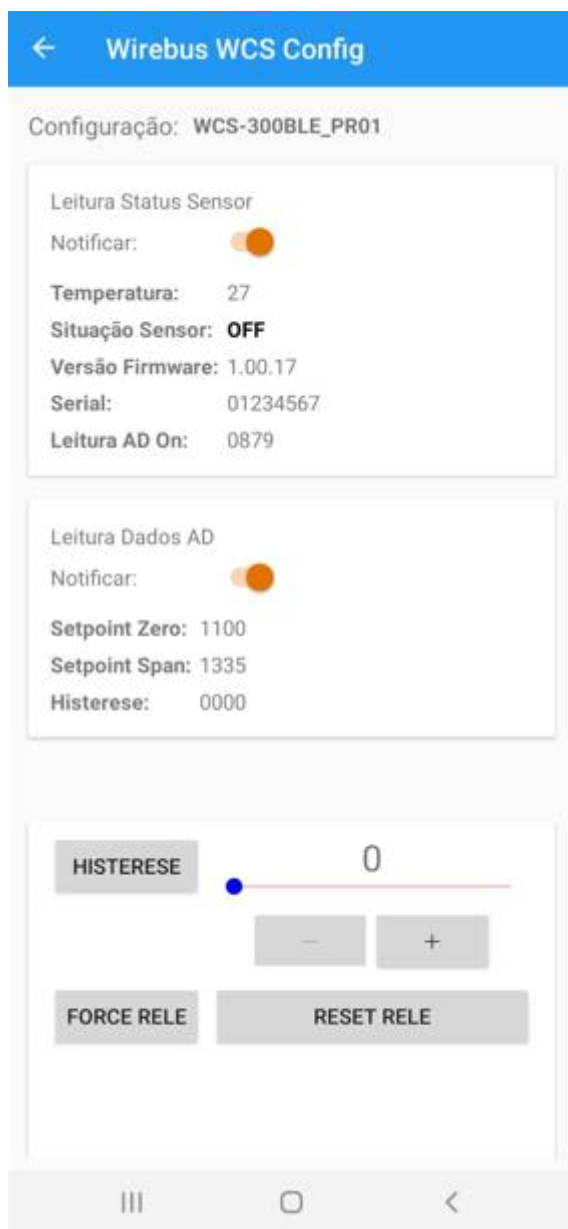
Wirebus WCS Config

Configuração: WCS-300BLE_PR01

Leitura Status Sensor
Notificar:
Temperatura: 27
Situação Sensor: OFF
Versão Firmware: 1.00.17
Serial: 01234567
Leitura AD On: 0879

Leitura Dados AD
Notificar:
Setpoint Zero: 1100
Setpoint Span: 1335
Histerese: 0000

HISTERESE
0
−
+
FORCE RELE
RESET RELE